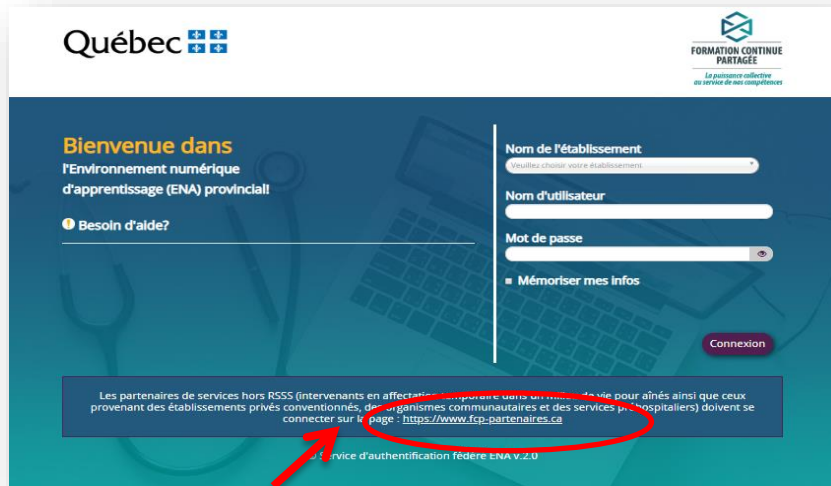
Québec

FORMATION CONTINUE PARTAGÉE
La puissance collective au service de nos compétences

Bienvenue dans
l'Environnement numérique d'apprentissage (ENA) provincial!

Besoin d'aide?

Nom de l'établissement
Veuillez choisir votre établissement

Nom d'utilisateur

Mot de passe

Mémoriser mes infos

Connexion

Les partenaires de services hors RSSS (intervenants en affectation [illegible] dans un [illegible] de vie pour aînés ainsi que ceux provenant des établissements privés conventionnés, des organismes communautaires et des services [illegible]hospitaliers) doivent se connecter sur la page : https://www.fcp-partenaires.ca

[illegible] Service d'authentification fédéré ENA v.2.0